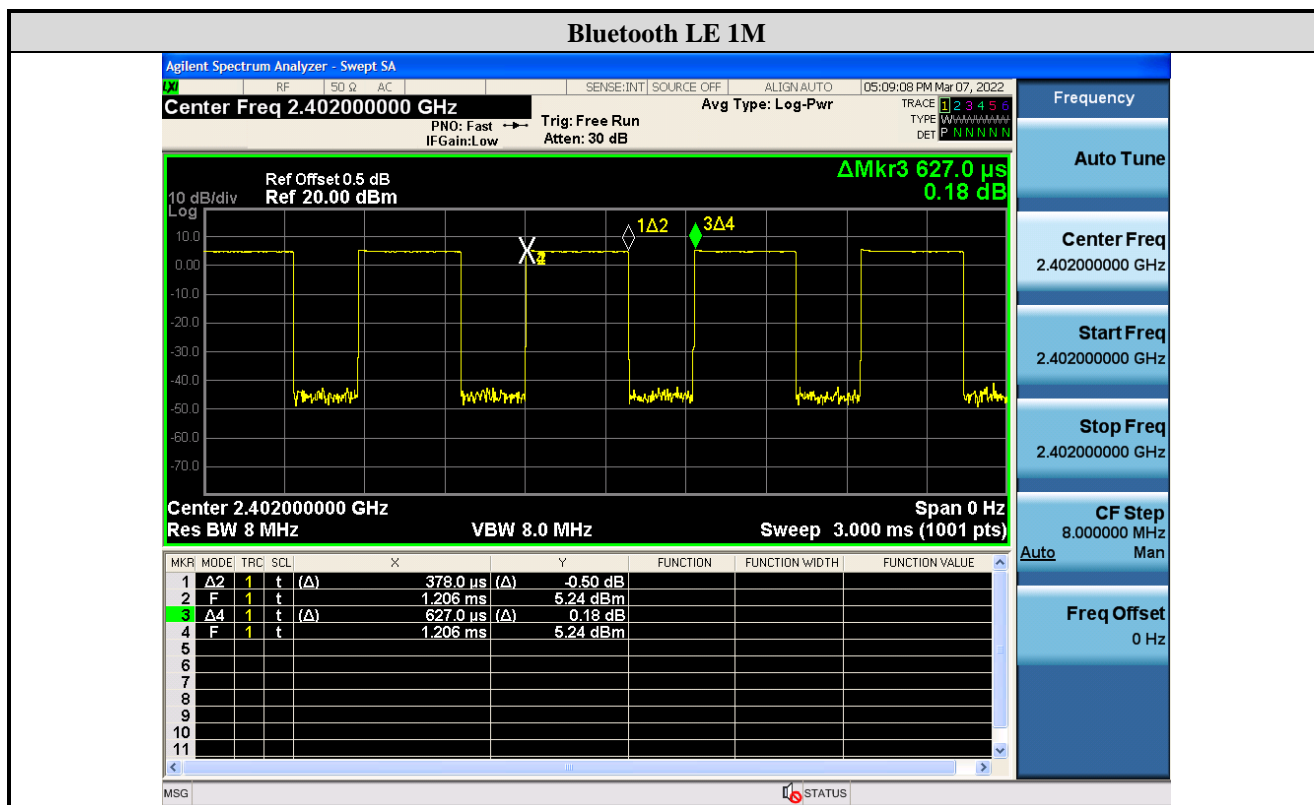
Bluetooth LE 1M

Agilent Spectrum Analyzer - Swept SA
RF | 50 Ω AC | SENSE:INT | SOURCE OFF | ALIGN AUTO | 05:09:08 PM Mar 07, 2022
Center Freq 2.402000000 GHz
PNO: Fast
IFGain:Low
Trig: Free Run
Atten: 30 dB
Avg Type: Log-Pwr
TRACE 1 2 3 4 5 6
TYPE WWWWWW
DET P N N N N N

Frequency

Ref Offset 0.5 dB
10 dB/div Ref 20.00 dBm
Log
ΔMkr3 627.0 µs
0.18 dB

10.0
0.00
-10.0
-20.0
-30.0
-40.0
-50.0
-60.0
-70.0

1Δ2
3Δ4
X4

Center 2.402000000 GHz
Span 0 Hz
Res BW 8 MHz
VBW 8.0 MHz
Sweep 3.000 ms (1001 pts)

| MKR | MODE | TRC | SCL | X | | Y | FUNCTION | FUNCTION WIDTH | FUNCTION VALUE |
|---|---|---|---|---|---|---|---|---|---|
| 1 | Δ2 | 1 | t | (Δ) | 378.0 µs | (Δ) -0.50 dB | | | |
| 2 | F | 1 | t | | 1.206 ms | 5.24 dBm | | | |
| 3 | Δ4 | 1 | t | (Δ) | 627.0 µs | (Δ) 0.18 dB | | | |
| 4 | F | 1 | t | | 1.206 ms | 5.24 dBm | | | |
| 5 | | | | | | | | | |
| 6 | | | | | | | | | |
| 7 | | | | | | | | | |
| 8 | | | | | | | | | |
| 9 | | | | | | | | | |
| 10 | | | | | | | | | |
| 11 | | | | | | | | | |

Auto Tune

Center Freq
2.402000000 GHz

Start Freq
2.402000000 GHz

Stop Freq
2.402000000 GHz

CF Step
8.000000 MHz
Auto Man

Freq Offset
0 Hz

MSG
STATUS